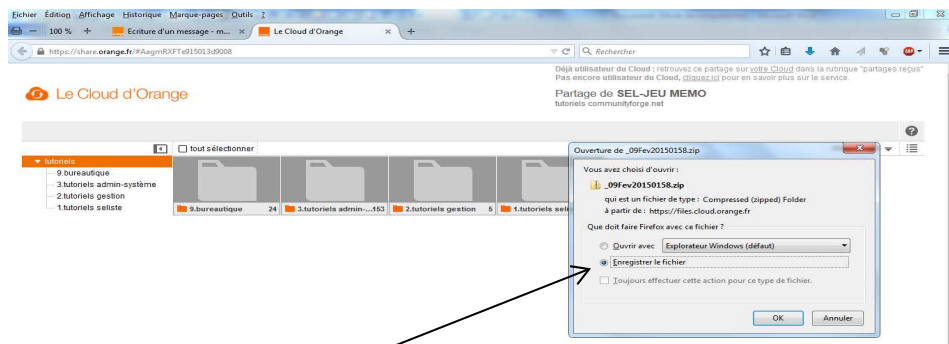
Fichier Édition Affichage Historique Marque-pages Outils ?

100 % + Ecriture d'un message - m... × Le Cloud d'Orange × +

https://share.orange.fr/#AagmRXFTe915013d9008

Rechercher

Le Cloud d'Orange

Déjà utilisateur du Cloud : retrouvez ce partage sur votre Cloud dans la rubrique "partages reçus"
Pas encore utilisateur du Cloud, cliquez ici pour en savoir plus sur le service.

Partage de SEL-JEU MEMO
tutoriels communityforge.net

tout sélectionner

tutoriels
9.bureautique
3.tutoriels admin-système
2.tutoriels gestion
1.tutoriels seliste

9.bureautique 24
3.tutoriels admin-... 153
2.tutoriels gestion 5
1.tutoriels seli

Ouverture de _09Fev20150158.zip

Vous avez choisi d'ouvrir :

_09Fev20150158.zip

qui est un fichier de type : Compressed (zipped) Folder
à partir de : https://files.cloud.orange.fr

Que doit faire Firefox avec ce fichier ?

Ouvrir avec Explorateur Windows (défaut)

Enregistrer le fichier

Toujours effectuer cette action pour ce type de fichier.

OK Annuler